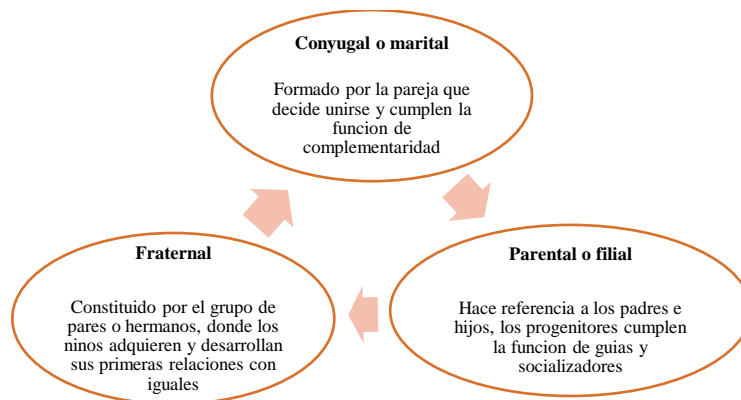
Conyugal o marital

Formado por la pareja que decide unirse y cumplen la funcion de complementaridad

Parental o filial

Hace referencia a los padres e hijos, los progenitores cumplen la funcion de guias y socializadores

Fraternal

Constituido por el grupo de pares o hermanos, donde los ninos adquieren y desarrollan sus primeras relaciones con iguales